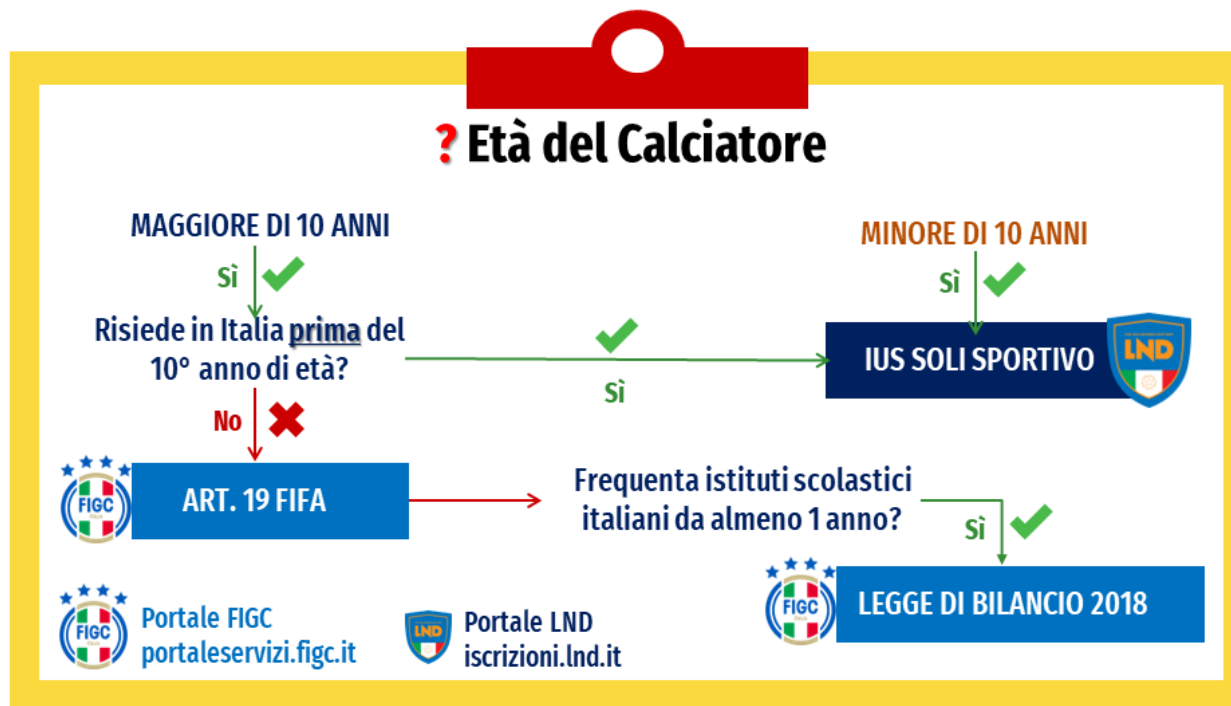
? Età del Calciatore

MAGGIORE DI 10 ANNI

Sì

Risiede in Italia prima del 10° anno di età?

No

FIGC

ART. 19 FIFA

Sì

MINORE DI 10 ANNI

Sì

IUS SOLI SPORTIVO

LND

Frequenta istituti scolastici italiani da almeno 1 anno?

Sì

FIGC

LEGGE DI BILANCIO 2018

FIGC

Portale FIGC
portaleservizi.figc.it

LND

Portale LND
iscrizioni.lnd.it